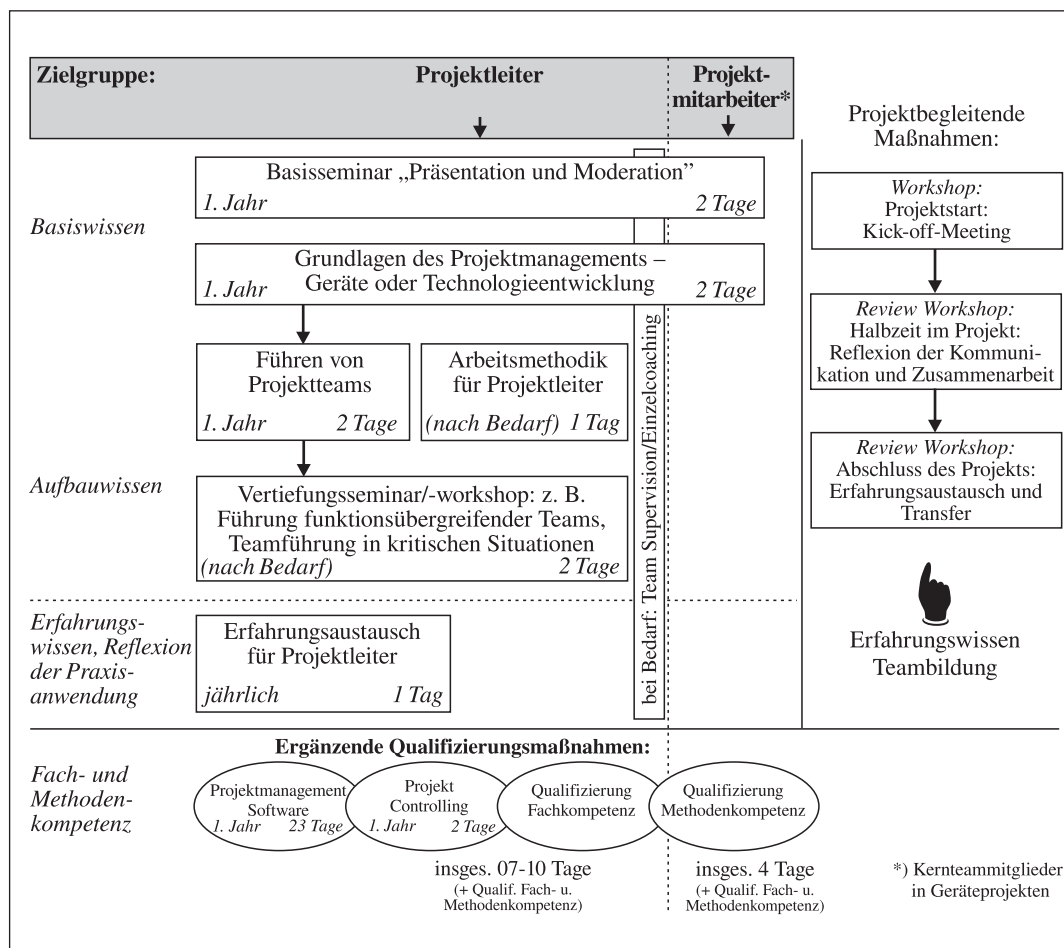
Zielgruppe: Projektleiter Projektmitarbeiter*

Projektbegleitende Maßnahmen:

Basiswissen

Basisseminar „Präsentation und Moderation"
1. Jahr 2 Tage

Grundlagen des Projektmanagements – Geräte oder Technologieentwicklung
1. Jahr 2 Tage

Führen von Projektteams
1. Jahr 2 Tage

Arbeitsmethodik für Projektleiter
(nach Bedarf) 1 Tag

Aufbauwissen

Vertiefungsseminar/-workshop: z. B. Führung funktionsübergreifender Teams, Teamführung in kritischen Situationen
(nach Bedarf) 2 Tage

bei Bedarf: Team Supervision/Einzelcoaching

Workshop:
Projektstart:
Kick-off-Meeting

Review Workshop:
Halbzeit im Projekt:
Reflexion der Kommunikation und Zusammenarbeit

Review Workshop:
Abschluss des Projekts:
Erfahrungsaustausch und Transfer

Erfahrungswissen, Reflexion der Praxisanwendung

Erfahrungsaustausch für Projektleiter
jährlich 1 Tag

Erfahrungswissen
Teambildung

Ergänzende Qualifizierungsmaßnahmen:

Fach- und Methodenkompetenz

Projektmanagement Software
1. Jahr 23 Tage

Projekt Controlling
1. Jahr 2 Tage

Qualifizierung Fachkompetenz

Qualifizierung Methodenkompetenz

insges. 07-10 Tage
(+ Qualif. Fach- u. Methodenkompetenz)

insges. 4 Tage
(+ Qualif. Fach- u. Methodenkompetenz)

*) Kernteammitglieder in Geräteprojekten